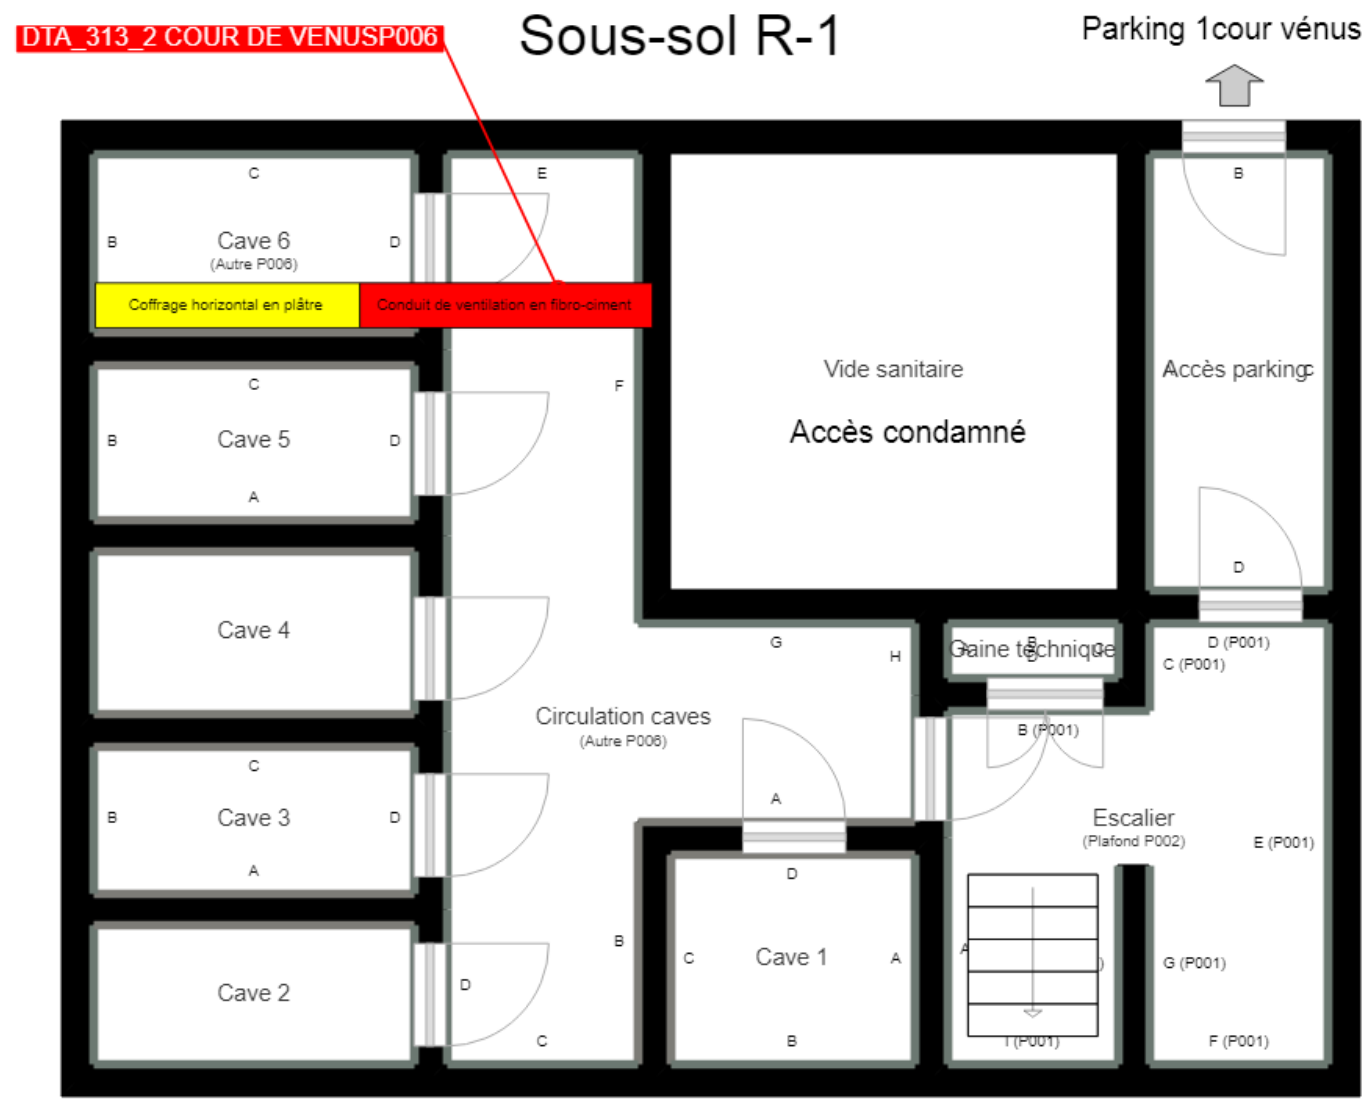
DTA_313_2 COUR DE VENUSP006

Sous-sol R-1

Parking 1cour vénus

C
B
Cave 6
(Autre P006)
D
E
Coffrage horizontal en plâtre
Conduit de ventilation en fibro-ciment

B

C
B
Cave 5
D
A
F

Vide sanitaire
Accès condamné

Accès parking

D

Cave 4

G
H
Gaine technique
D (P001)
C (P001)

Circulation caves
(Autre P006)

B (P001)

C
B
Cave 3
D
A

A

Escalier
(Plafond P002)
E (P001)

D

Cave 2
D
B
C
C
Cave 1
A
B
A
G (P001)
I (P001)
F (P001)